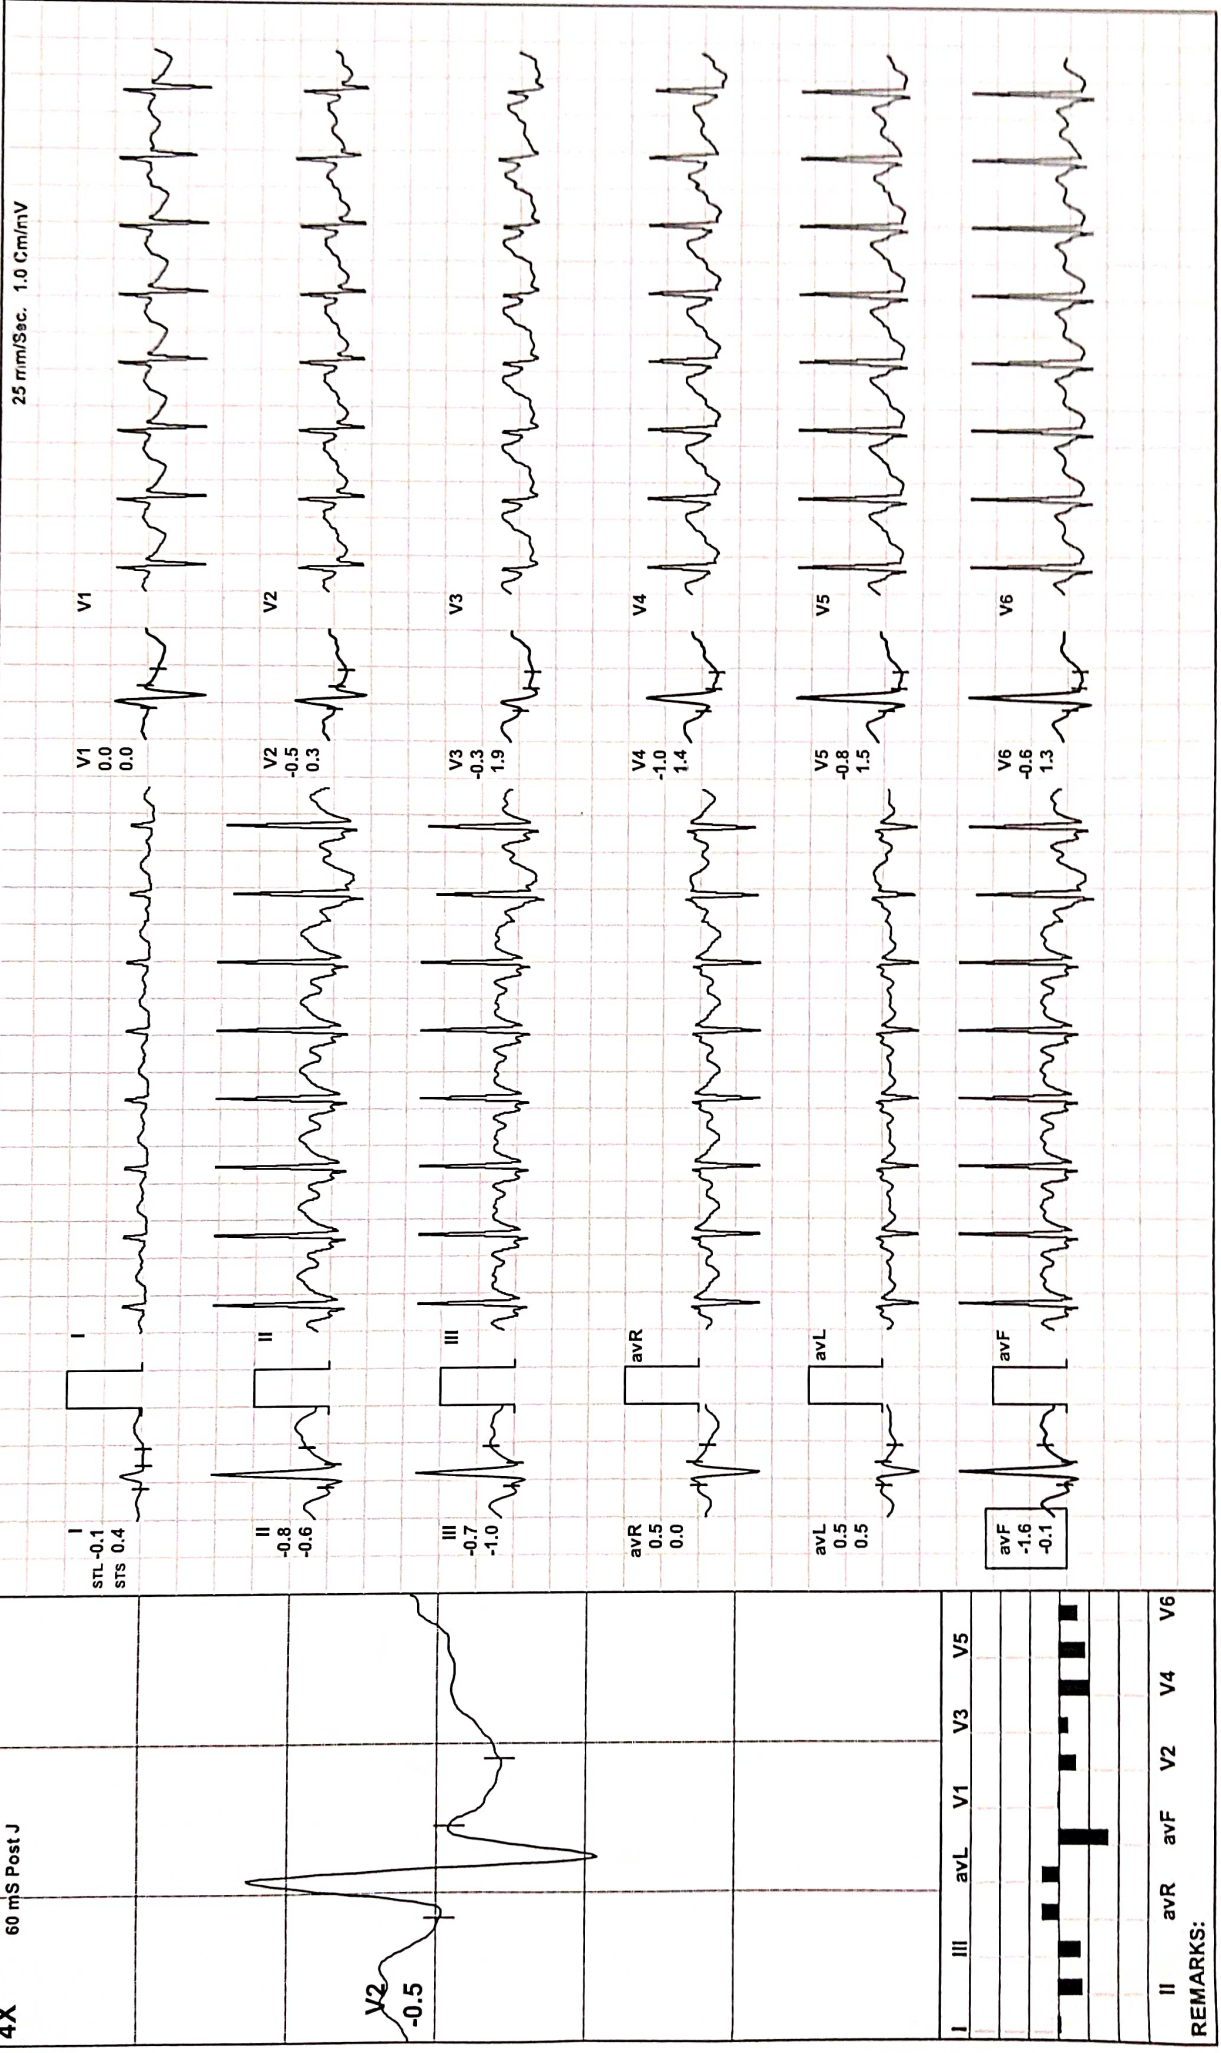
4X 60 mS Post J

V2
-0.5

I III avL V1 V3 V5
II avR avF V2 V4 V6

REMARKS:

25 mm/Sec. 1.0 Cm/mV

I
STL -0.1
STS 0.4

I

II
-0.8
-0.6

II

III
-0.7
-1.0

III

avR
0.5
0.0

avR

avL
0.5
0.5

avL

avF
-1.6
-0.1

avF

V1
0.0
0.0

V1

V2
-0.5
0.3

V2

V3
-0.3
1.9

V3

V4
-1.0
1.4

V4

V5
-0.8
1.5

V5

V6
-0.6
1.3

V6